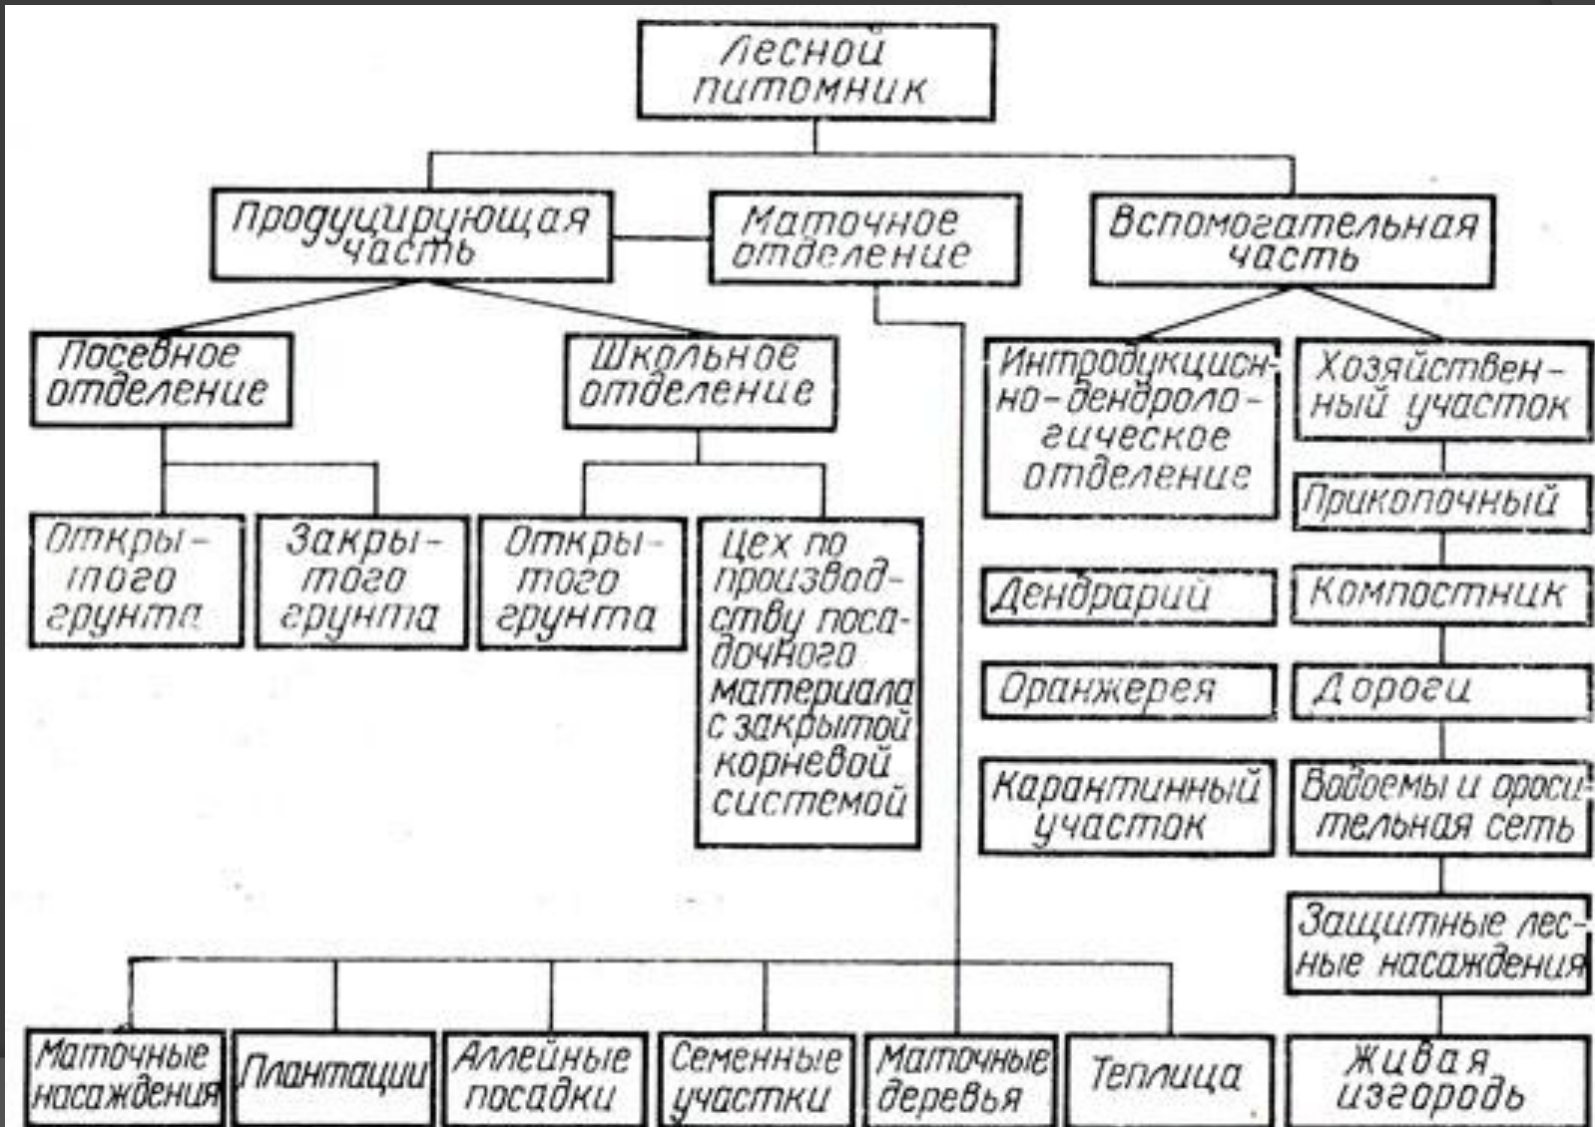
Лесной питомник

Продуцирующая часть

Маточное отделение

Вспомогательная часть

Посевное отделение

Школьное отделение

Интродукционно-дендрологическое отделение

Хозяйственный участок

Открытого грунта

Закрытого грунта

Открытого грунта

Цех по производству посадочного материала с закрытой корневой системой

Прикопочный

Дендрарий

Компостник

Оранжерея

Дороги

Карантинный участок

Водоемы и оросительная сеть

Защитные лесные насаждения

Маточные насаждения

Плантации

Аллейные посадки

Семенные участки

Маточные деревья

Теплица

Живая изгородь